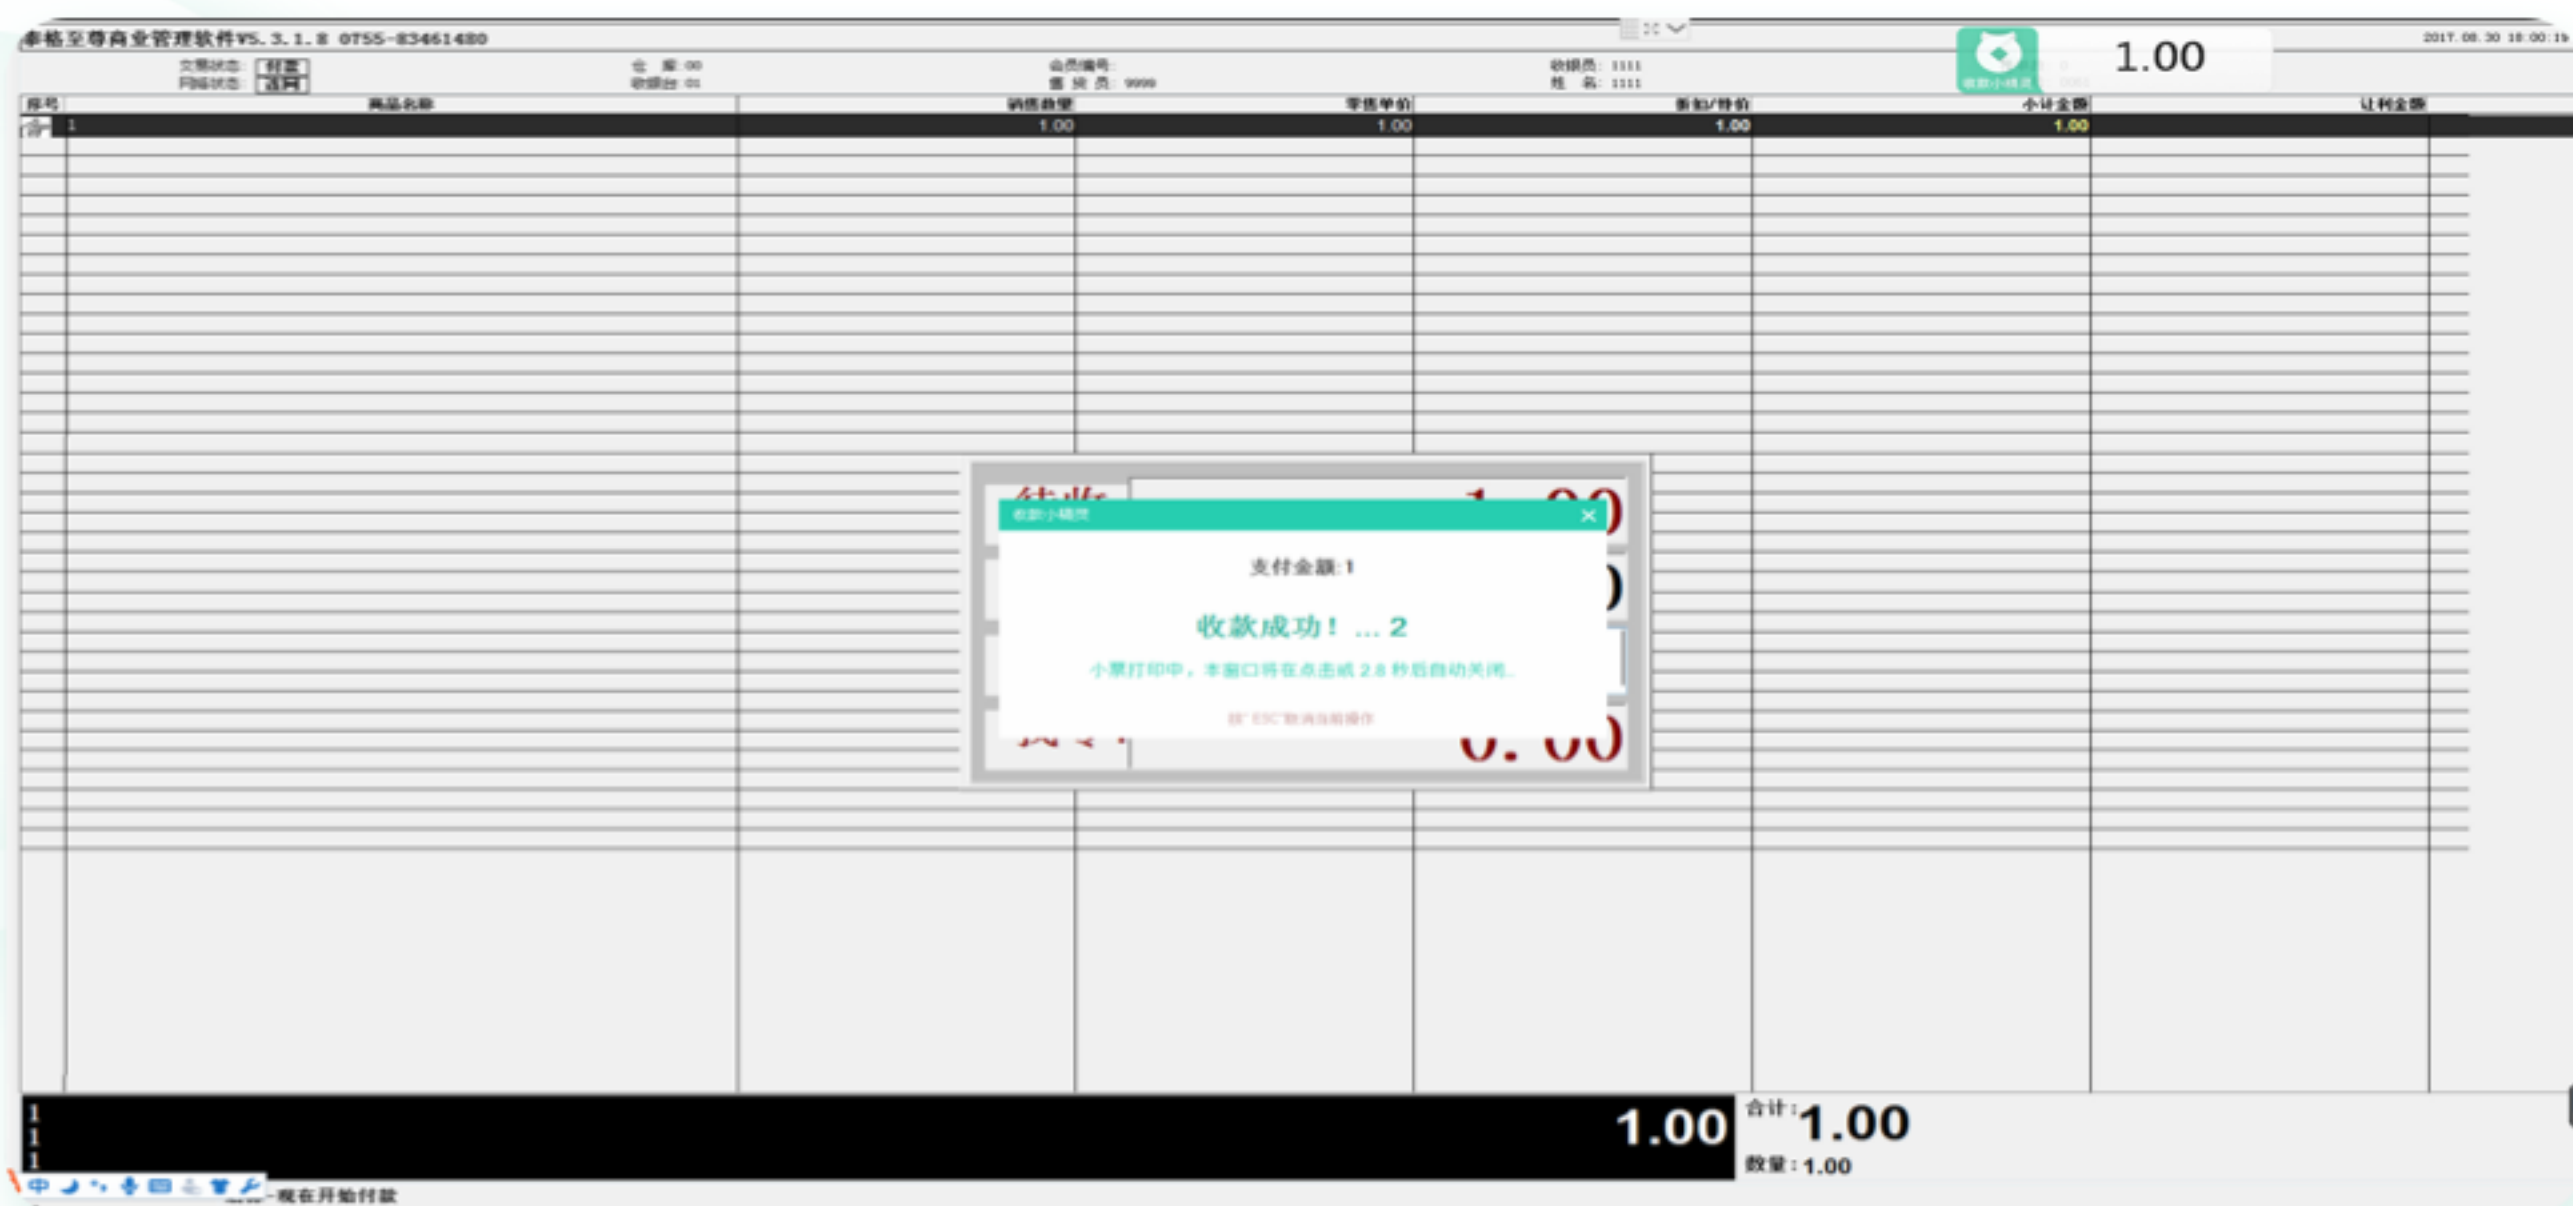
泰格至尊商业管理软件V5.3.1.8 0755-83461480

2017.08.30 18:00:19

1.00

文件状态: 付款
网络状态: 在网

仓 库: 00
收银台: 01

会员编号:
营 业 员: 9999

收银员: 1111
姓 名: 1111

| 序号 | 商品名称 | 销售数量 | 零售单价 | 折扣/特价 | 小计金额 | 让利金额 |
|---|---|---|---|---|---|---|
| 1 | | 1.00 | 1.00 | 1.00 | 1.00 | |

收款小精灵

支付金额:1

收款成功! ... 2

小票打印中，本窗口将在点击或 2.8 秒后自动关闭。

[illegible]

1
1
1

1.00

合计: 1.00
数量: 1.00

中

现在开始付款